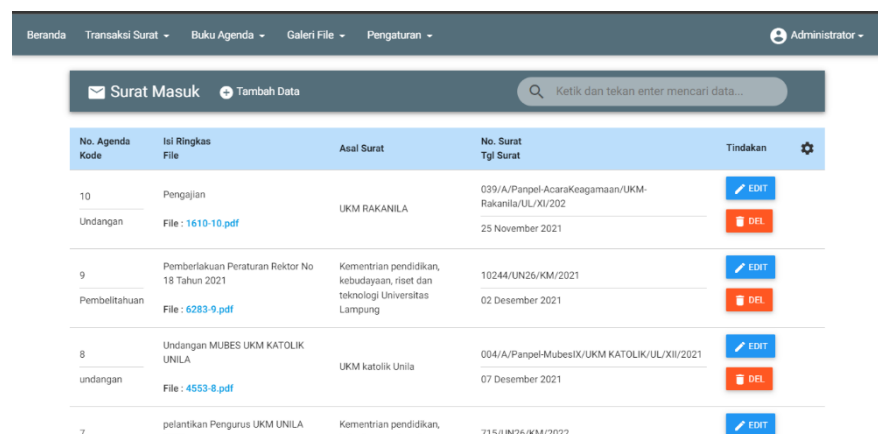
Beranda Transaksi Surat ▾ Buku Agenda ▾ Galeri File ▾ Pengaturan ▾ Administrator ▾

Surat Masuk Tambah Data Ketik dan tekan enter mencari data...

| No. Agenda Kode | Isi Ringkas File | Asal Surat | No. Surat Tgl Surat | Tindakan |
|---|---|---|---|---|
| 10 Undangan | Pengajian File : 1610-10.pdf | UKM RAKANILA | 039/A/Panpel-AcaraKeagamaan/UKM-Rakanila/UL/XI/202 25 November 2021 | EDIT DEL |
| 9 Pembelitahuan | Pemberlakuan Peraturan Rektor No 18 Tahun 2021 File : 6283-9.pdf | Kementrian pendidikan, kebudayaan, riset dan teknologi Universitas Lampung | 10244/UN26/KM/2021 02 Desember 2021 | EDIT DEL |
| 8 undangan | Undangan MUBES UKM KATOLIK UNILA File : 4553-8.pdf | UKM katolik Unila | 004/A/Panpel-MubesIX/UKM KATOLIK/UL/XII/2021 07 Desember 2021 | EDIT DEL |
| 7 | pelantikan Pengurus UKM UNILA | Kementrian pendidikan, | 715/UN26/KM/2022 | EDIT |